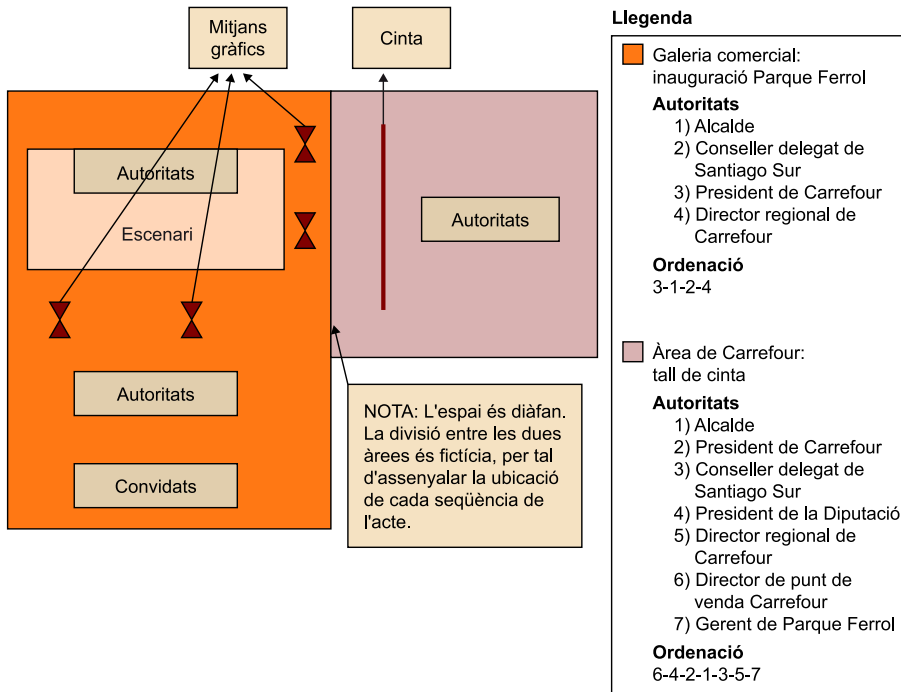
Mitjans gràfics

Cinta

Autoritats

Escenari

Autoritats

Autoritats

Convidats

NOTA: L'espai és diàfan. La divisió entre les dues àrees és fictícia, per tal d'assenyalar la ubicació de cada seqüència de l'acte.

Llegenda

Galeria comercial: inauguració Parque Ferrol

Autoritats
1) Alcalde
2) Conseller delegat de Santiago Sur
3) President de Carrefour
4) Director regional de Carrefour

Ordenació
3-1-2-4

Àrea de Carrefour: tall de cinta

Autoritats
1) Alcalde
2) President de Carrefour
3) Conseller delegat de Santiago Sur
4) President de la Diputació
5) Director regional de Carrefour
6) Director de punt de venda Carrefour
7) Gerent de Parque Ferrol

Ordenació
6-4-2-1-3-5-7